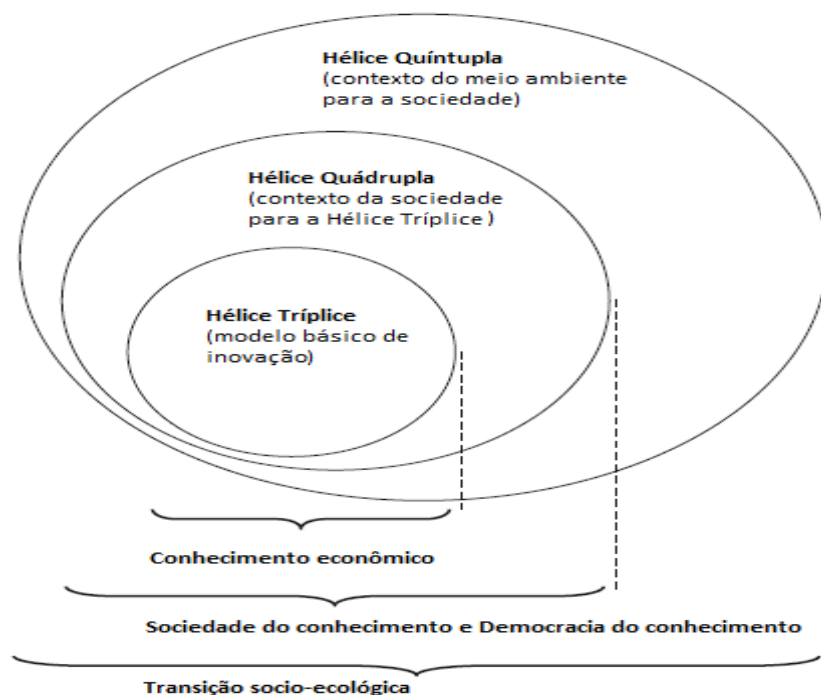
**Hélice Quíntupla**
(contexto do meio ambiente para a sociedade)

**Hélice Quádrupla**
(contexto da sociedade para a Hélice Tríplice )

**Hélice Tríplice**
(modelo básico de inovação)

**Conhecimento econômico**

**Sociedade do conhecimento e Democracia do conhecimento**

**Transição socio-ecológica**